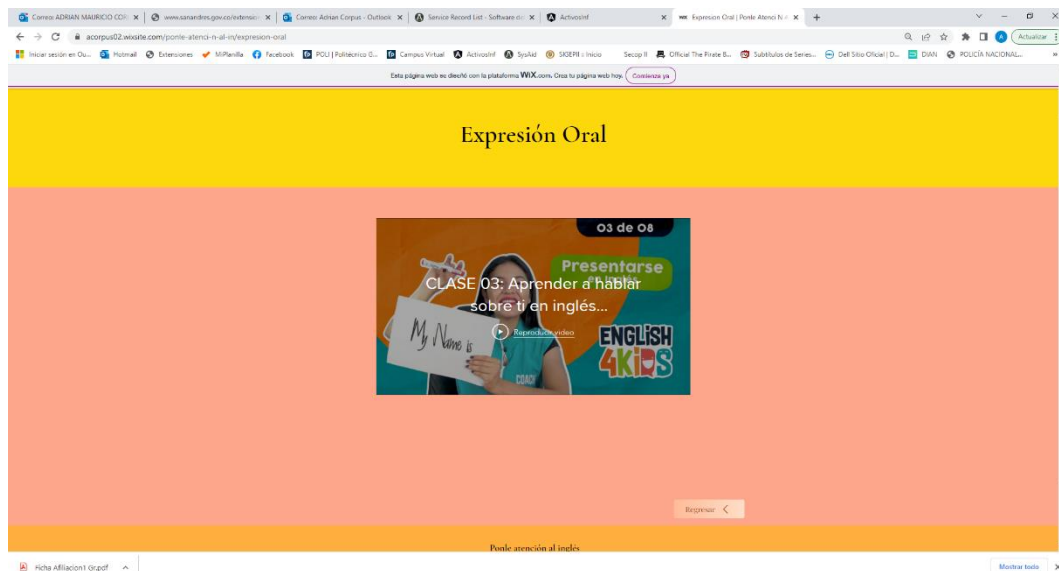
Correo: ADRIAN MAURICIO COR | www.sanandres.gov.co/extensio | Correo: Adrian Corpus - Outlook | Service Record List - Software de | Activosinf | Expresion Oral | Ponle Atenci N A | +

acorpus02.wixsite.com/ponle-atenci-n-al-in/expresion-oral

Actualizar

Iniciar sesión en Ou... | Hotmail | Extensiones | MiPlanilla | Facebook | POLI | Politécnico G... | Campus Virtual | Activosinf | SysAid | SIGEPII | Inicio | Secop II | Official The Pirate B... | Subtitulos de Series... | Del Sitio Oficial | D... | DIAN | POLICÍA NACIONAL...

Esta página web se diseñó con la plataforma WIX.com. Crea tu página web hoy. Comienza ya

Expresión Oral

03 de 08

Presentarse en inglés

CLASE 03: Aprender a hablar sobre ti en inglés...

Reproducir video

My Name is

ENGLISH 4KIDS

Regresar

Ponle atención al inglés

Ficha Afiliacion1 Gr.pdf

Mostrar todo